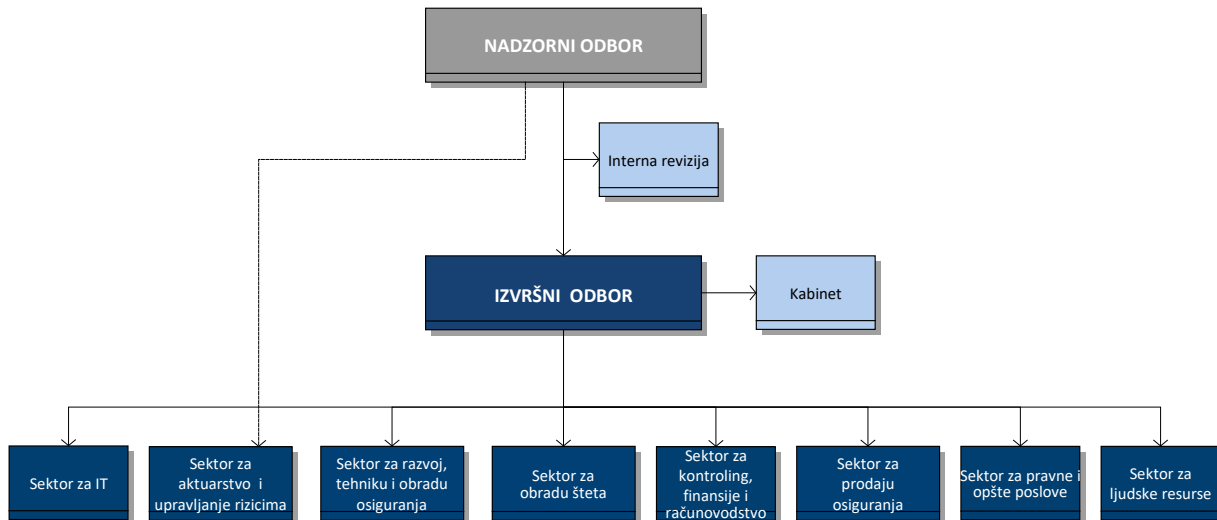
NADZORNI ODBOR

Interna revizija

IZVRŠNI ODBOR

Kabinet

Sektor za IT

Sektor za aktuarstvo i upravljanje rizicima

Sektor za razvoj, tehniku i obradu osiguranja

Sektor za obradu šteta

Sektor za kontroling, finansije i računovodstvo

Sektor za prodaju osiguranja

Sektor za pravne i opšte poslove

Sektor za ljudske resurse